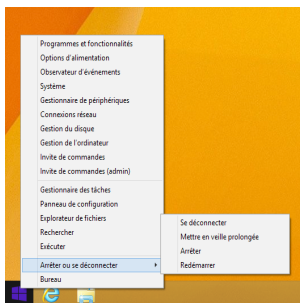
Programmes et fonctionnalités
Options d'alimentation
Observateur d'événements
Système
Gestionnaire de périphériques
Connexions réseau
Gestion du disque
Gestion de l'ordinateur
Invite de commandes
Invite de commandes (admin)

Gestionnaire des tâches
Panneau de configuration
Explorateur de fichiers
Rechercher
Exécuter

Arrêter ou se déconnecter
Bureau

Se déconnecter
Mettre en veille prolongée
Arrêter
Redémarrer